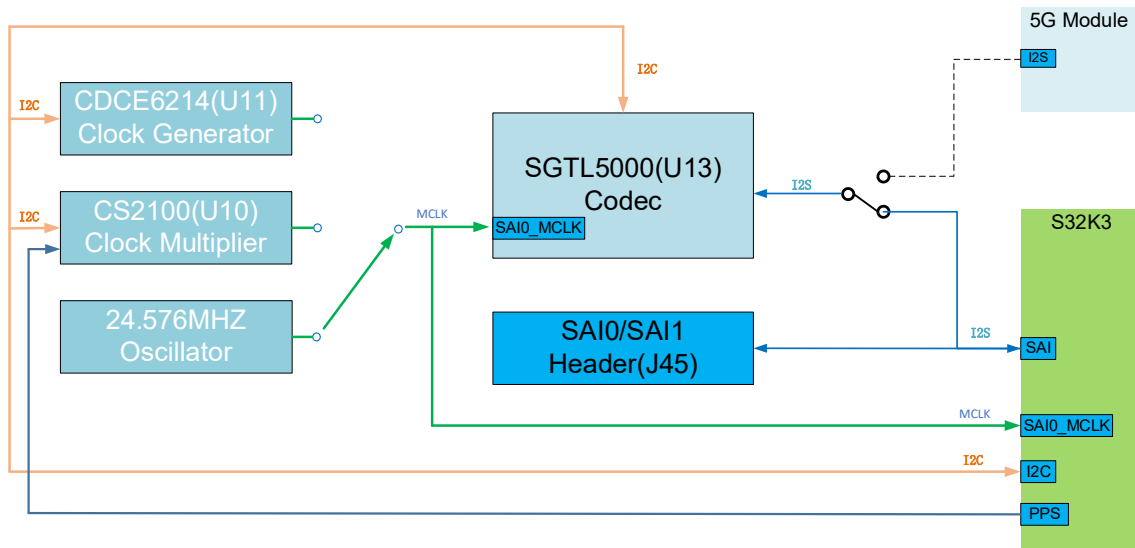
5G Module

I2S

I2C

I2C

CDCE6214(U11)
Clock Generator

I2C

CS2100(U10)
Clock Multiplier

MCLK

SGTL5000(U13)
Codec

SAI0_MCLK

I2S

S32K3

24.576MHZ
Oscillator

SAI0/SAI1
Header(J45)

I2S

SAI

MCLK

SAI0_MCLK

I2C

I2C

PPS